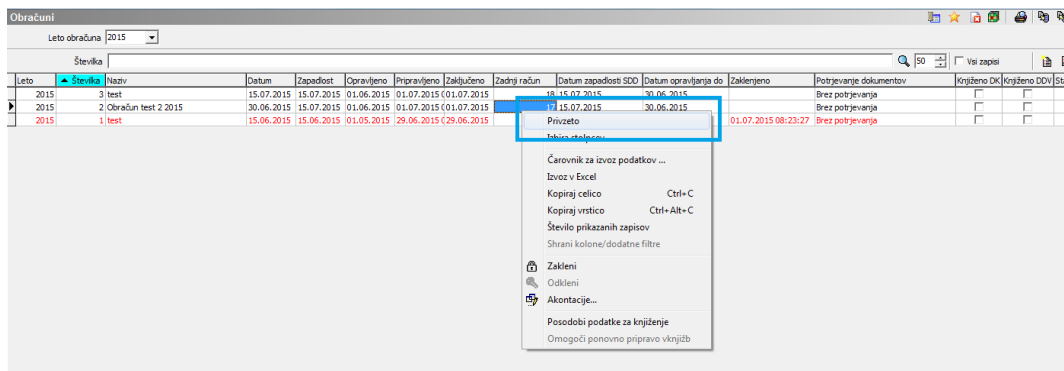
Obračuni

Leto obračuna 2015

Številka

50 Vsi zapisi

| Leto | Številka | Naziv | Datum | Zapadlost | Opravljeno | Pripravljeno | Zaključeno | Zadnji račun | Datum zapadlosti SDD | Datum opravljanja do | Zaklenjeno | Potrjevanje dokumentov | Knjiženo DK | Knjiženo DDV | St |
|---|---|---|---|---|---|---|---|---|---|---|---|---|---|---|---|
| 2015 | 3 | test | 15.07.2015 | 15.07.2015 | 01.06.2015 | 01.07.2015 ( | 01.07.2015 | 18 | 15.07.2015 | 30.06.2015 | | Brez potrjevanja | | | |
| 2015 | 2 | Obračun test 2 2015 | 30.06.2015 | 15.07.2015 | 01.06.2015 | 01.07.2015 ( | 01.07.2015 | 17 | 15.07.2015 | 30.06.2015 | | Brez potrjevanja | | | |
| 2015 | 1 | test | 15.06.2015 | 15.06.2015 | 01.05.2015 | 29.06.2015 ( | 29.06.2015 | | | | 01.07.2015 08:23:27 | Brez potrjevanja | | | |

Privzeto
Izbira stolpcev
Čarovnik za izvoz podatkov ...
Izvoz v Excel
Kopiraj celico Ctrl+C
Kopiraj vrstico Ctrl+Alt+C
Število prikazanih zapisov
Shrani kolone/dodatne filtre
Zakleni
Odkleni
Akontacije...
Posodobi podatke za knjiženje
Omogoči ponovno pripravo vknjižb